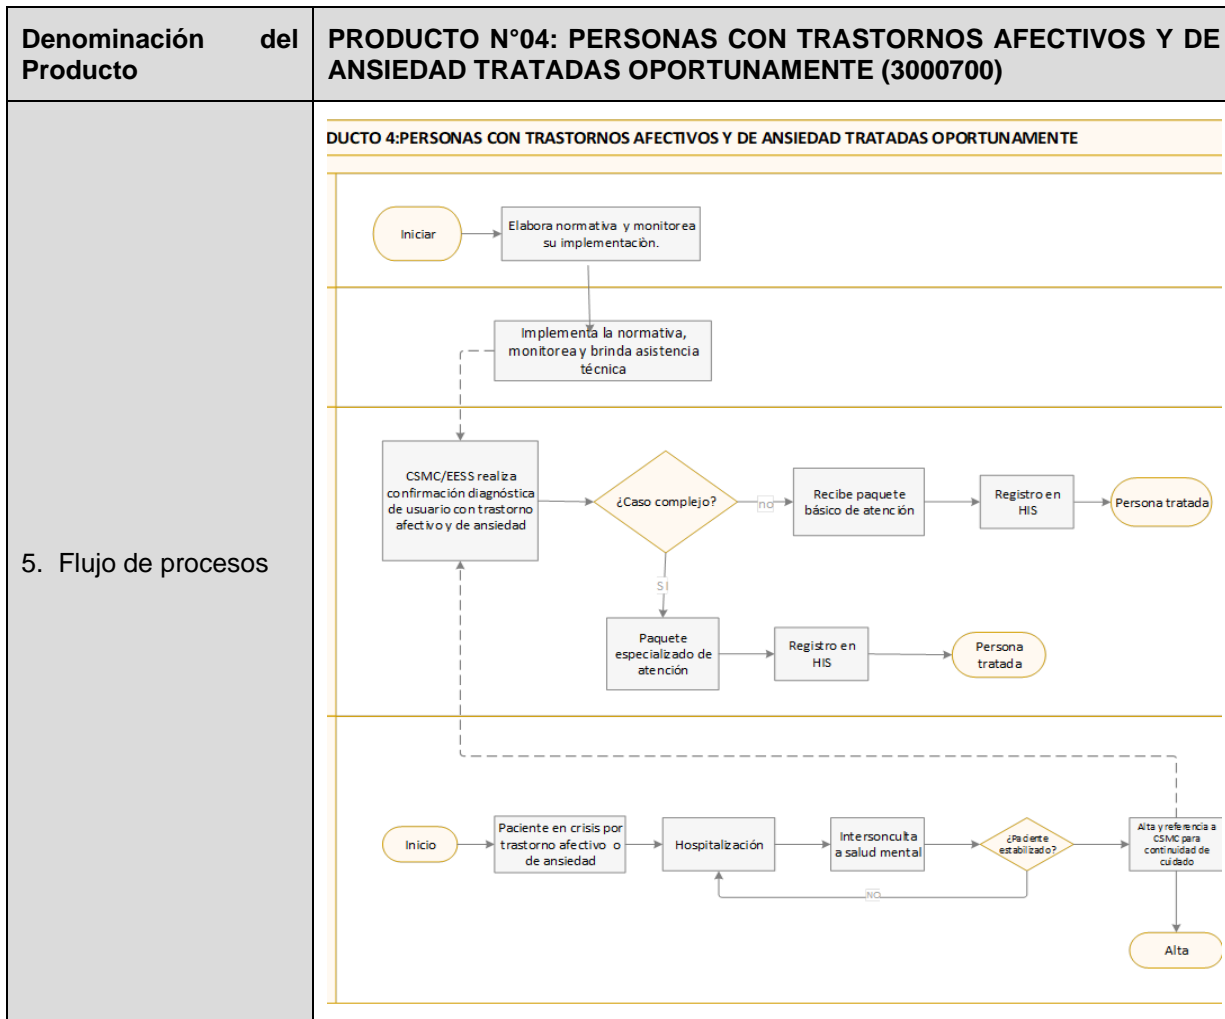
| Denominación del Producto | PRODUCTO N°04: PERSONAS CON TRASTORNOS AFECTIVOS Y DE ANSIEDAD TRATADAS OPORTUNAMENTE (3000700) |
|---|---|
| 5. Flujo de procesos | |

DUCTO 4:PERSONAS CON TRASTORNOS AFECTIVOS Y DE ANSIEDAD TRATADAS OPORTUNAMENTE

Iniciar

Elabora normativa y monitorea su implementación.

Implementa la normativa, monitorea y brinda asistencia técnica

CSMC/EESS realiza confirmación diagnóstica de usuario con trastorno afectivo y de ansiedad

¿Caso complejo?

no

Recibe paquete básico de atención

Registro en HIS

Persona tratada

SI

Paquete especializado de atención

Registro en HIS

Persona tratada

Inicio

Paciente en crisis por trastorno afectivo o de ansiedad

Hospitalización

Intersonculta a salud mental

¿Paciente estabilizado?

NO

Alta y referencia a CSMC para continuidad de cuidado

Alta